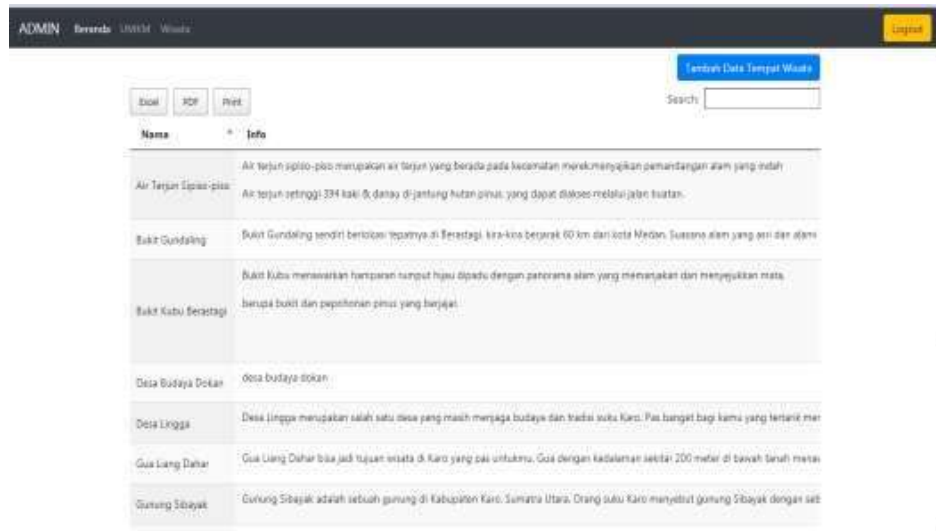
ADMIN Beranda UMKM Wisata

Logout

Tambah Data Tempat Wisata

Excel PDF Print

Search:

| Nama | Info |
|---|---|
| Air Terjun Sipiso-piso | Air terjun sipiso-piso merupakan air terjun yang berada pada kecamatan merek.menyajikan pemandangan alam yang indah Air terjun setinggi 394 kaki & danau di jantung hutan pinus, yang dapat diakses melalui jalan buatan. |
| Bukit Gundaling | Bukit Gundaling sendiri berlokasi tepatnya di Berastagi, kira-kira berjarak 60 km dari kota Medan. Suasana alam yang asri dan alami |
| Bukit Kubu Berastagi | Bukit Kubu menawarkan hamparan rumput hijau dipadu dengan panorama alam yang menenangkan dan menyejukkan mata. berupa bukit dan pepohonan pinus yang berjajar. |
| Desa Budaya Dokan | desa budaya dokan |
| Desa Lingga | Desa Lingga merupakan salah satu desa yang masih menjaga budaya dan tradisi suku Karo. Pas banget bagi kamu yang tertarik mer |
| Gua Liang Dahar | Gua Liang Dahar bisa jadi tujuan wisata di Karo yang pas untukmu. Gua dengan kedalaman sekitar 200 meter di bawah tanah menaw |
| Gunung Sibayak | Gunung Sibayak adalah sebuah gunung di Kabupaten Karo, Sumatra Utara. Orang suku Karo menyebut gunung Sibayak dengan seb |